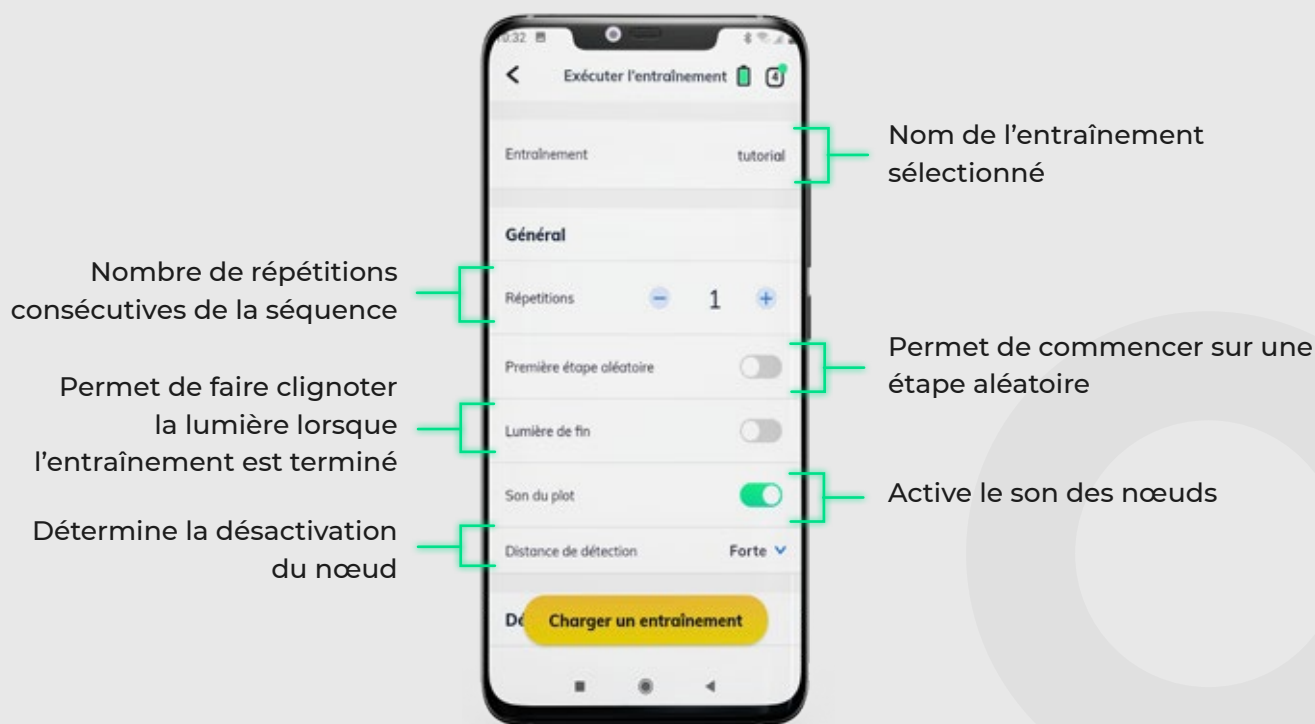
0:32

Exécuter l'entraînement 4

Entraînement tutorial

Nom de l'entraînement sélectionné

Général

Nombre de répétitions consécutives de la séquence

Répétitions 1

Première étape aléatoire

Permet de commencer sur une étape aléatoire

Permet de faire clignoter la lumière lorsque l'entraînement est terminé

Lumière de fin

Son du plot

Active le son des nœuds

Détermine la désactivation du nœud

Distance de détection Forte

Dé Charger un entraînement